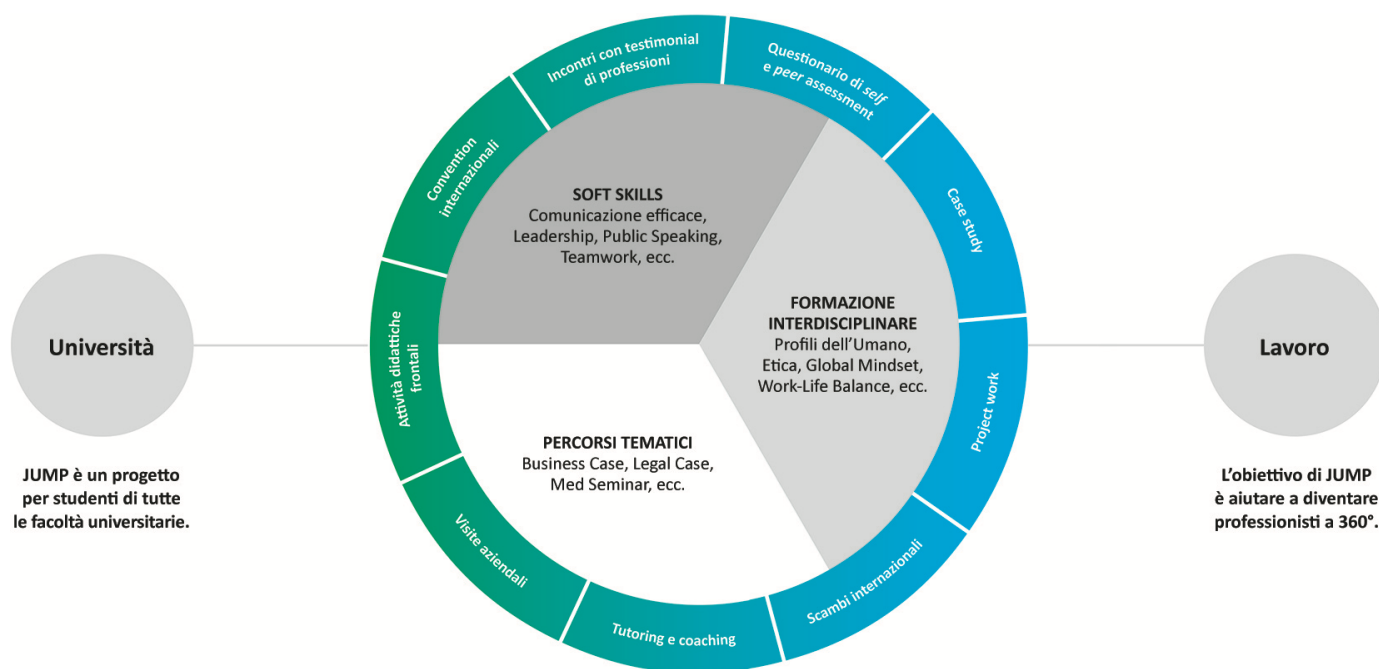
Università

JUMP è un progetto per studenti di tutte le facoltà universitarie.

Incontri con testimonial di professioni

Questionario di self e peer assessment

Convention internazionali

Case study

Attività didattiche frontali

Project work

Visite aziendali

Tutoring e coaching

Scambi internazionali

SOFT SKILLS
Comunicazione efficace, Leadership, Public Speaking, Teamwork, ecc.

FORMAZIONE INTERDISCIPLINARE
Profili dell'Umano, Etica, Global Mindset, Work-Life Balance, ecc.

PERCORSI TEMATICI
Business Case, Legal Case, Med Seminar, ecc.

Lavoro

L'obiettivo di JUMP è aiutare a diventare professionisti a 360°.